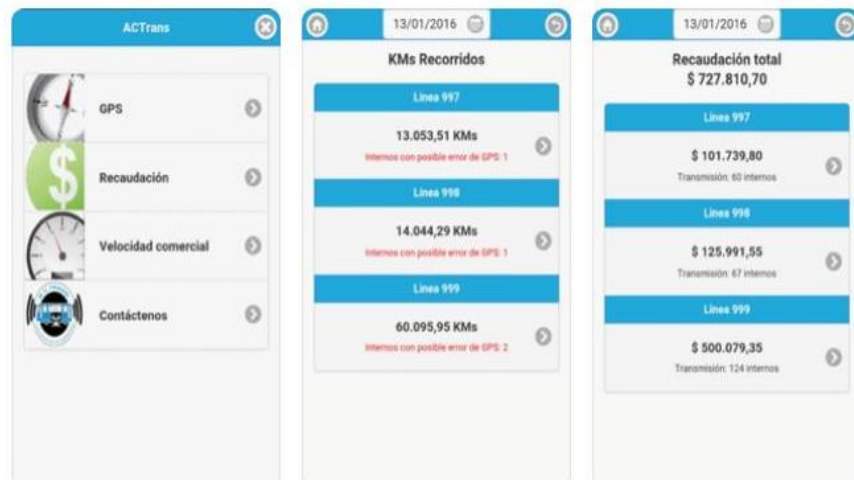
ACTrans

GPS

Recaudación

Velocidad comercial

Contáctenos

13/01/2016

KMs Recorridos

Linea 997

13.053,51 KMs

Internos con posible error de GPS: 1

Linea 998

14.044,29 KMs

Internos con posible error de GPS: 1

Linea 999

60.095,95 KMs

Internos con posible error de GPS: 2

13/01/2016

Recaudación total
$ 727.810,70

Linea 997

$ 101.739,80

Transmisión: 60 internos

Linea 998

$ 125.991,55

Transmisión: 67 internos

Linea 999

$ 500.079,35

Transmisión: 124 internos